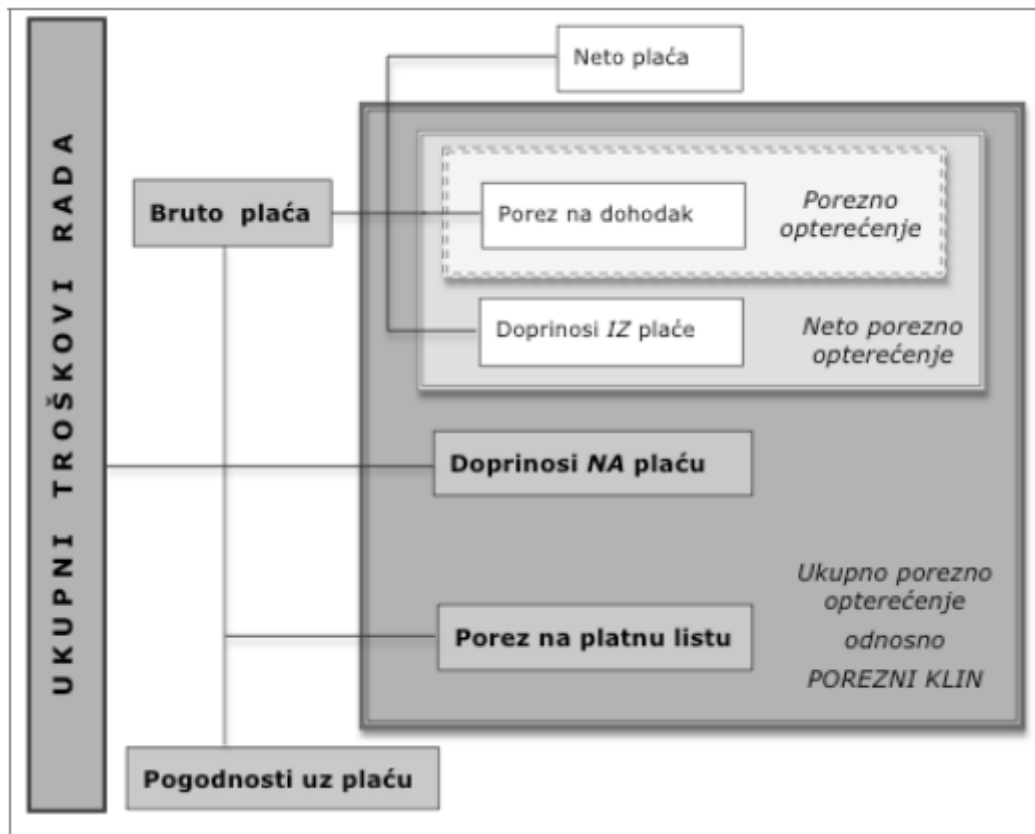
UKUPNI TROŠKOVI RADA

Neto plaća

Bruto plaća

Porez na dohodak

Porezno opterećenje

Doprinosi IZ plaće

Neto porezno opterećenje

Doprinosi NA plaću

Ukupno porezno opterećenje odnosno POREZNI KLIN

Porez na platnu listu

Pogodnosti uz plaću